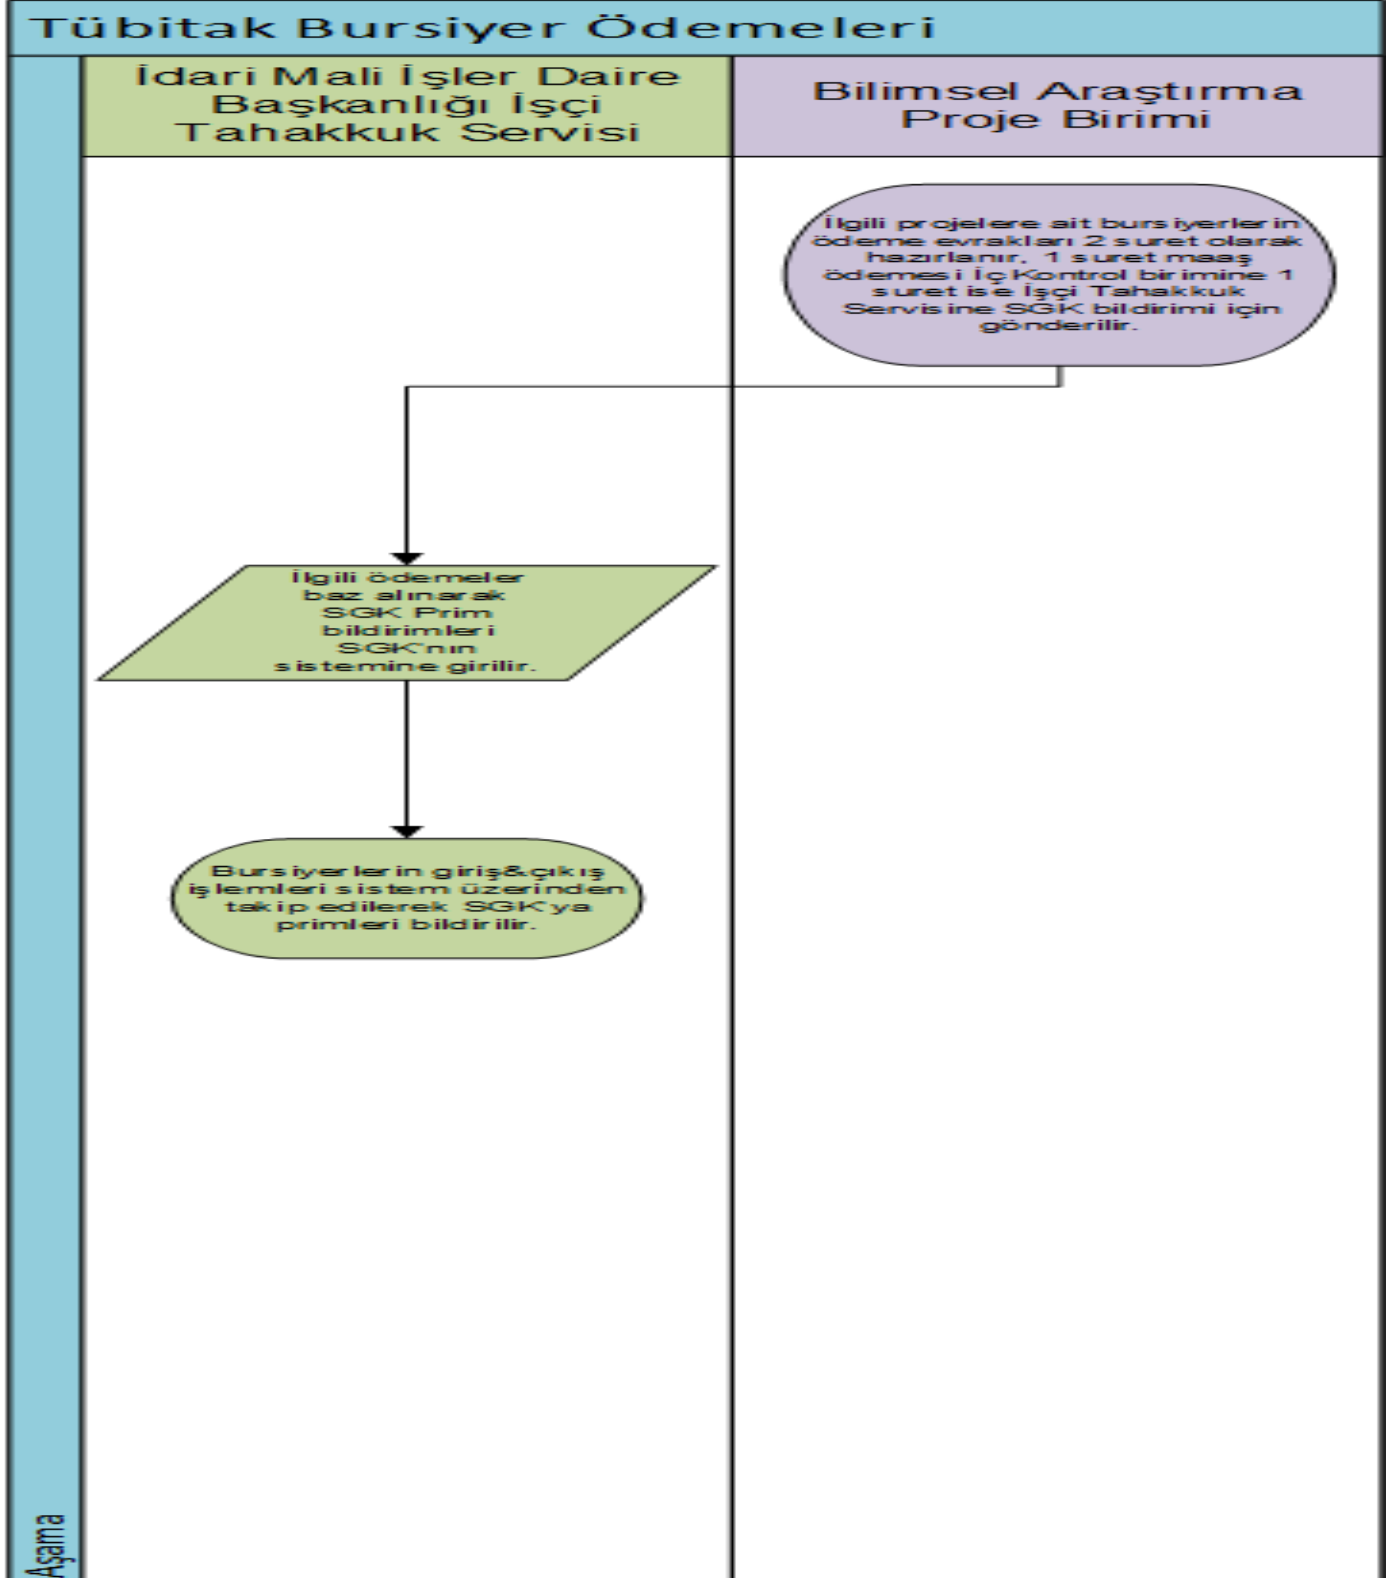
Tübitak Bursiyer Ödemeleri

İdari Mali İşler Daire Başkanlığı İşçi Tahakkuk Servisi

Bilimsel Araştırma Proje Birimi

İlgili projelere ait bursiyerlerin ödeme evrakları 2 suret olarak hazırlanır. 1 suret maaş ödemesi İç Kontrol birimine 1 suret ise İşçi Tahakkuk Servisine SGK bildirimi için gönderilir.

İlgili ödemeler baz alınarak SGK Prim bildirimleri SGK'nın sistemine girilir.

Bursiyerlerin giriş&çıkış işlemleri sistem üzerinden takip edilerek SGK'ya primleri bildirilir.

Aşama